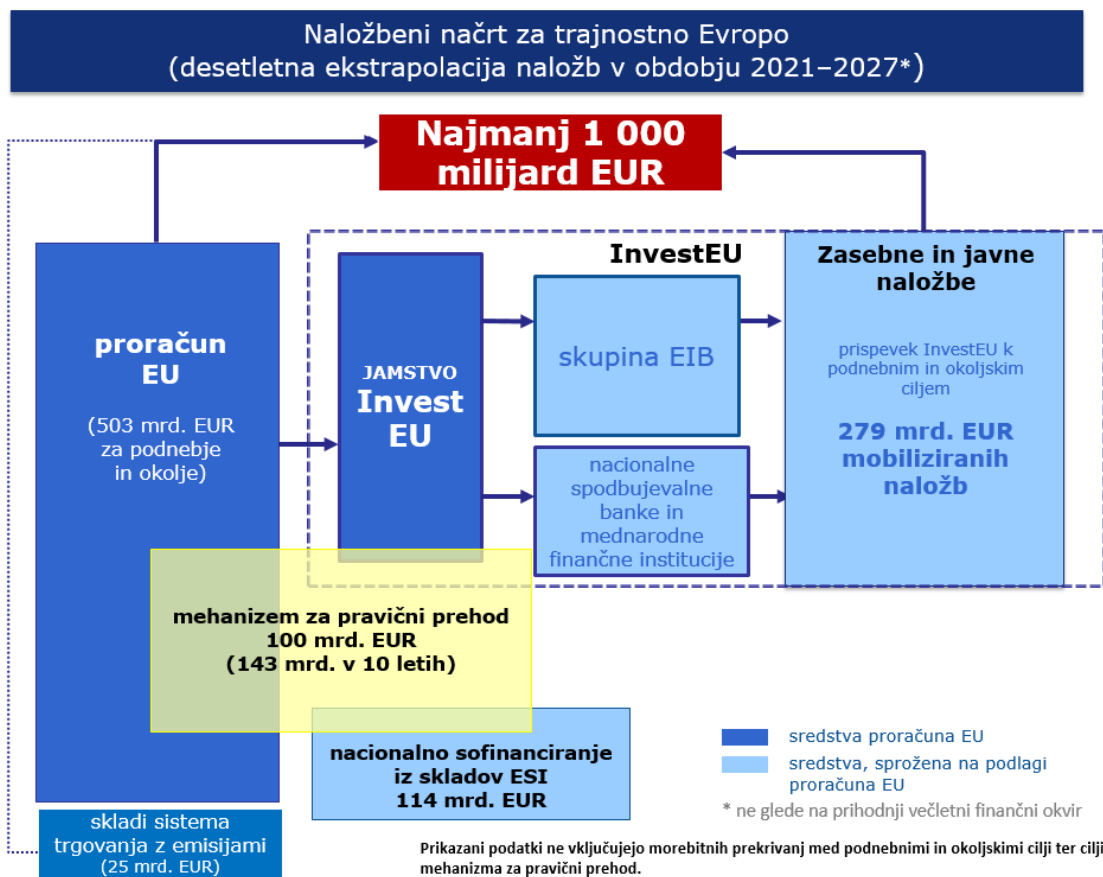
Naložbeni načrt za trajnostno Evropo
(desetletna ekstrapolacija naložb v obdobju 2021–2027*)

Najmanj 1 000 milijard EUR

proračun EU

(503 mrd. EUR za podnebje in okolje)

InvestEU

JAMSTVO Invest EU

skupina EIB

nacionalne spodbujevalne banke in mednarodne finančne institucije

Zasebne in javne naložbe

prispevek InvestEU k podnebnim in okoljskim ciljem

279 mrd. EUR mobiliziranih naložb

mehanizem za pravični prehod
100 mrd. EUR
(143 mrd. v 10 letih)

nacionalno sofinanciranje iz skladov ESI
114 mrd. EUR

skladi sistema trgovanja z emisijami
(25 mrd. EUR)

sredstva proračuna EU

sredstva, sprožena na podlagi proračuna EU

* ne glede na prihodnji večletni finančni okvir

Prikazani podatki ne vključujejo morebitnih prekrivanj med podnebnimi in okoljskimi cilji ter cilji mehanizma za pravični prehod.